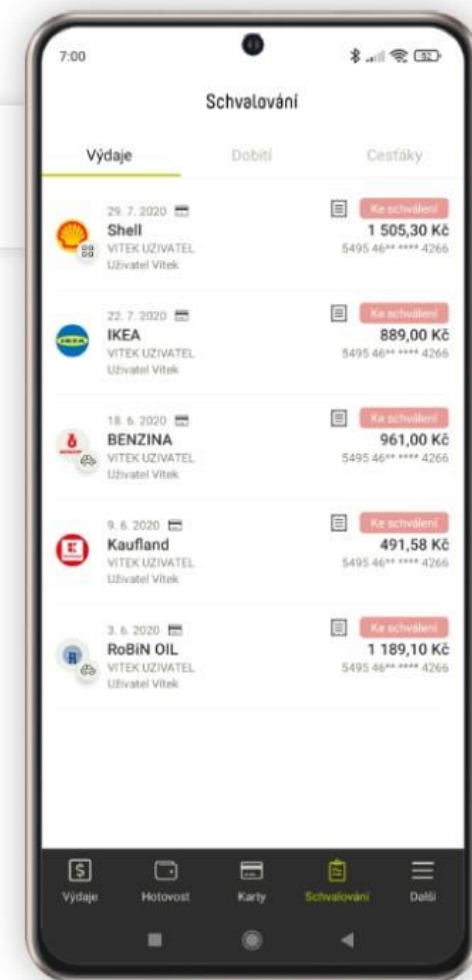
7:00

Schvalování

Výdaje | Dobití | Cesťáky

29. 7. 2020
Shell
VITEK UZIVATEL
Uživatel Vítek
Ke schválení
1 505,30 Kč
5495 46** **** 4266

22. 7. 2020
IKEA
VITEK UZIVATEL
Uživatel Vítek
Ke schválení
889,00 Kč
5495 46** **** 4266

18. 6. 2020
BENZINA
VITEK UZIVATEL
Uživatel Vítek
Ke schválení
961,00 Kč
5495 46** **** 4266

9. 6. 2020
Kaufland
VITEK UZIVATEL
Uživatel Vítek
Ke schválení
491,58 Kč
5495 46** **** 4266

3. 6. 2020
RoBiN OIL
VITEK UZIVATEL
Uživatel Vítek
Ke schválení
1 189,10 Kč
5495 46** **** 4266

Výdaje | Hotovost | Karty | Schvalování | Další